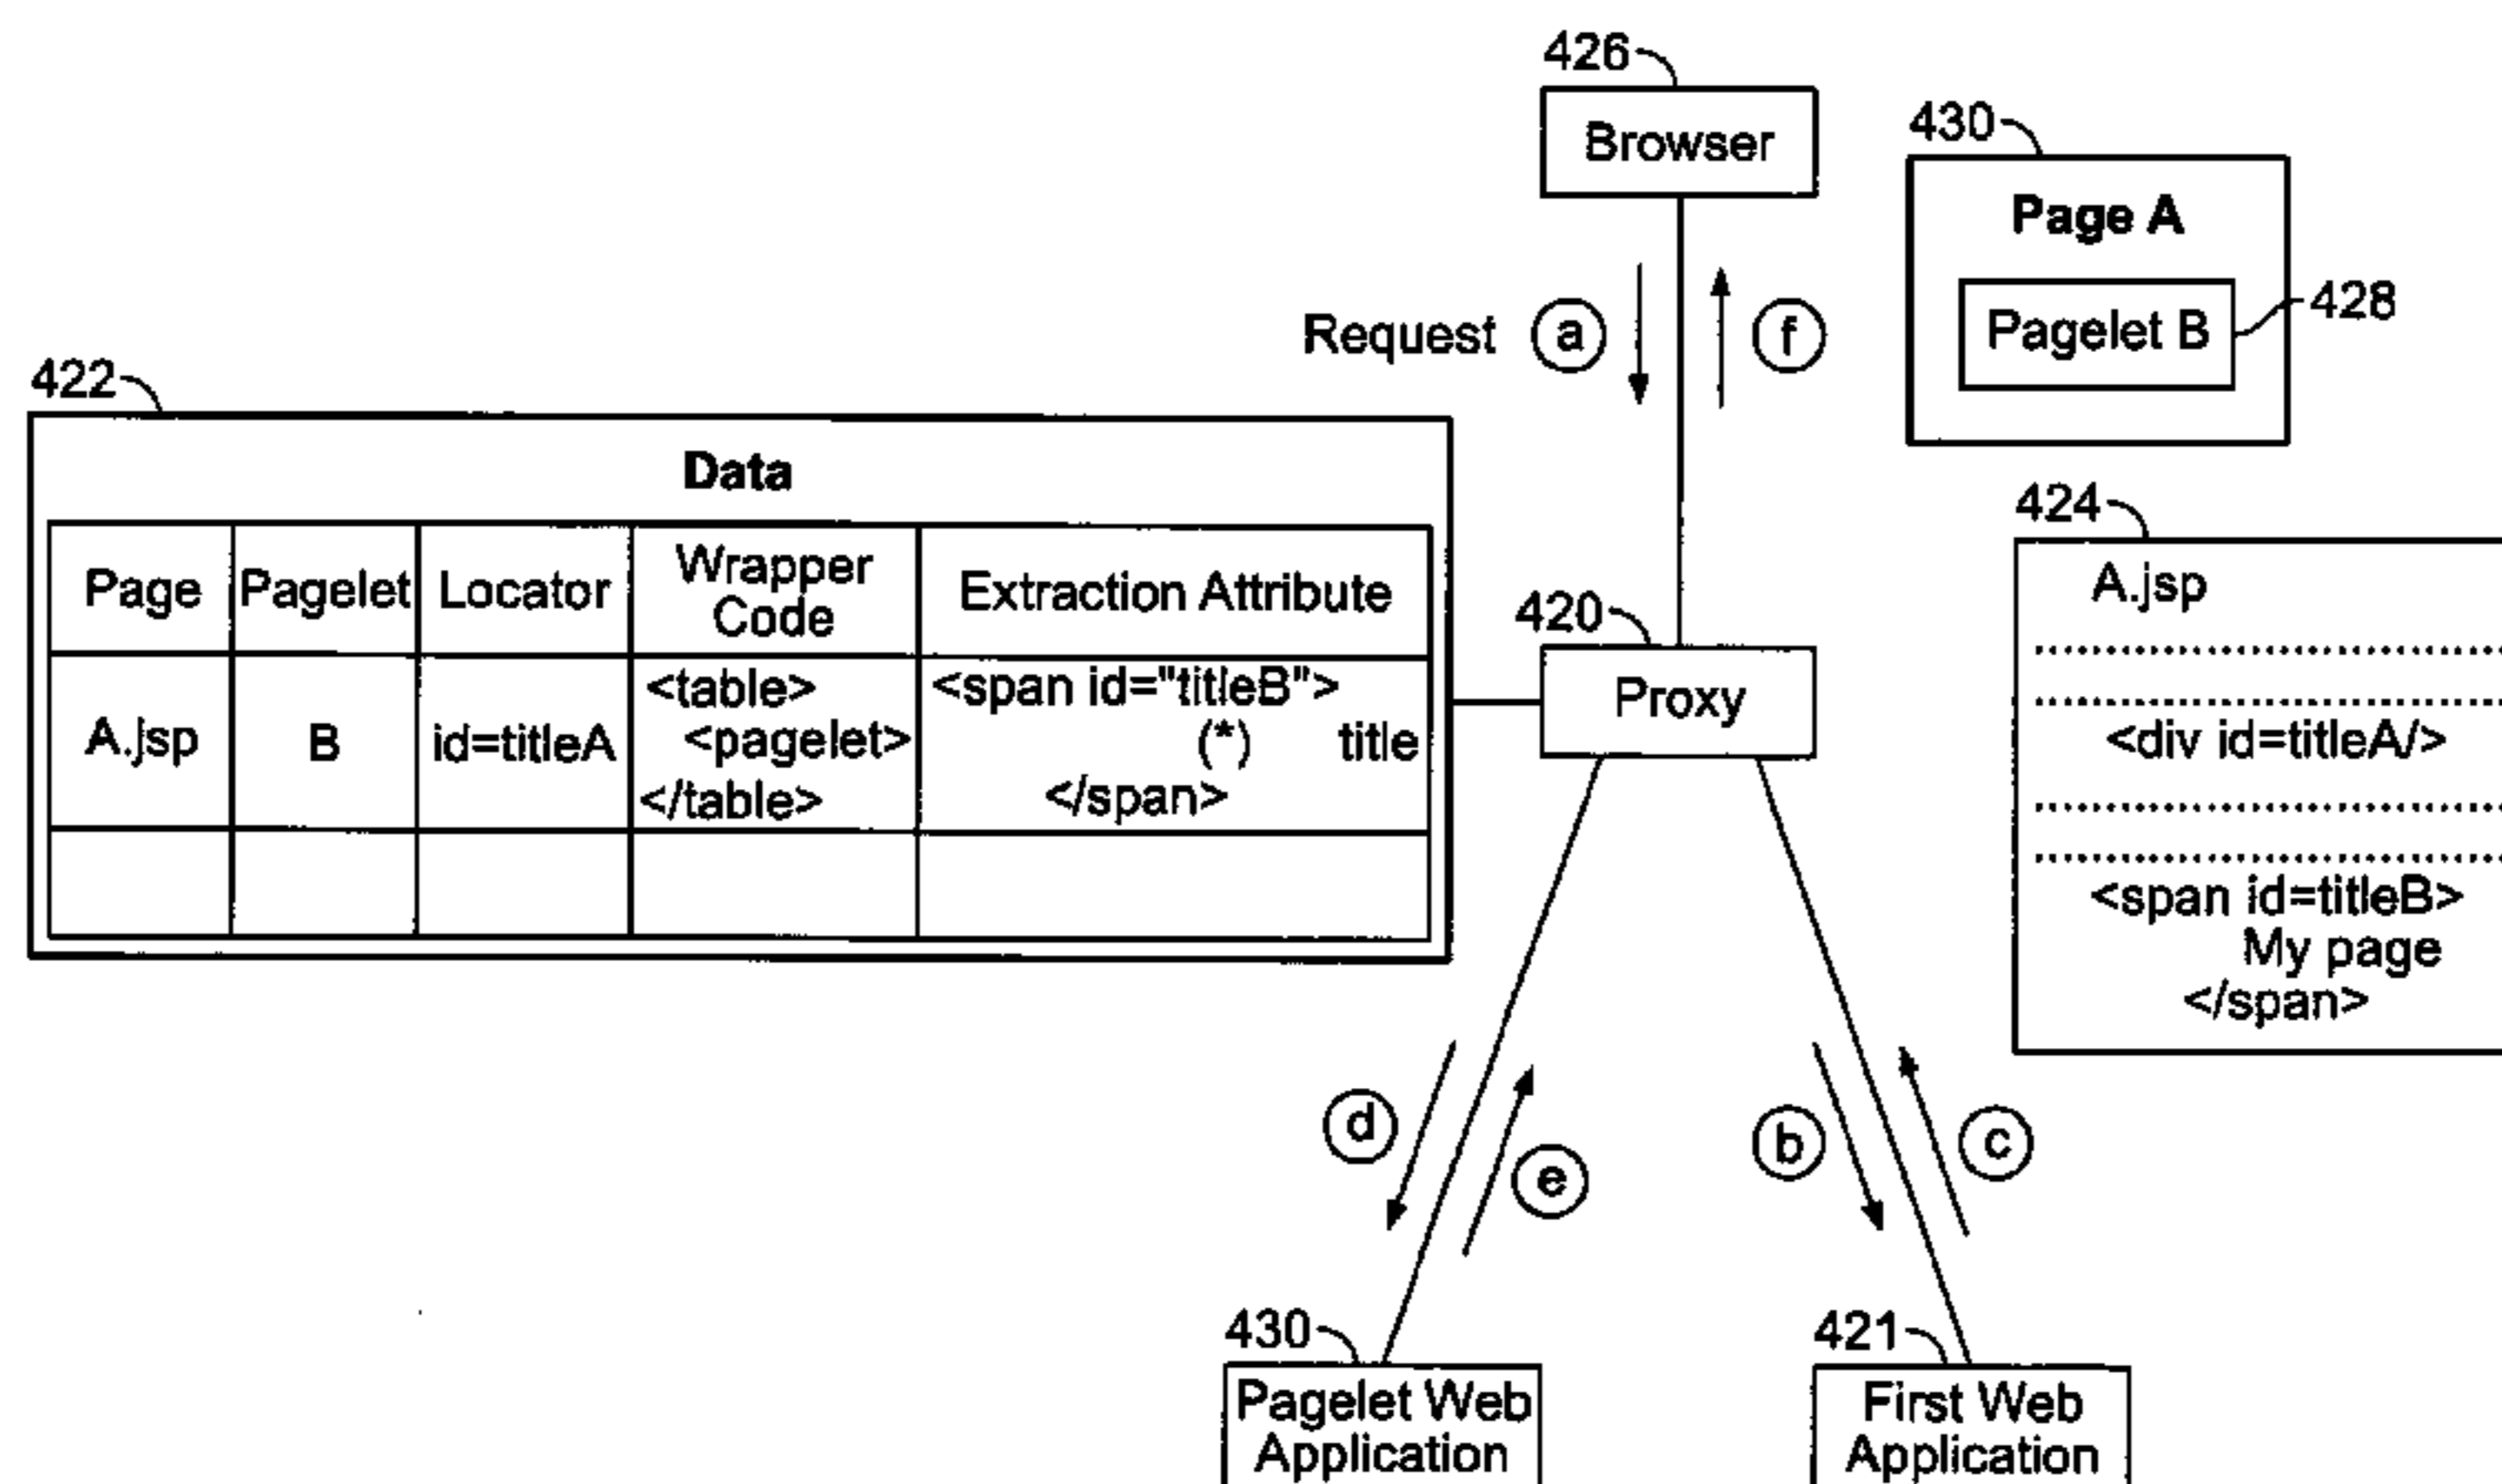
426
Browser

430
Page A
Pagelet B
428

Request
a
f

422
Data

| Page | Pagelet | Locator | Wrapper Code | Extraction Attribute |
|---|---|---|---|---|
| A.jsp | B | id=titleA | <table> <pagelet> </table> | <span id="titleB"> (*) title </span> |
| | | | | |

420
Proxy

424
A.jsp
<div id=titleA/>
<span id=titleB>
My page
</span>

d
e
b
c

430
Pagelet Web Application

421
First Web Application